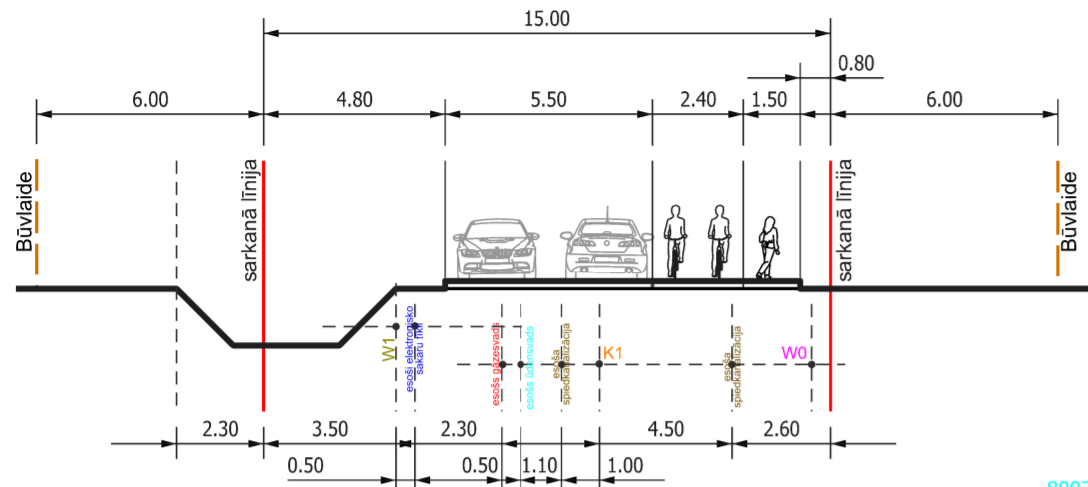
15.00

6.00
4.80
5.50
2.40
1.50
0.80
6.00

Būvlaide
sarkanā līnija
sarkanā līnija
Būvlaide

W1
esošs elektronisko sakaru tīkl
esošs gāzesvads
esošs ūdensvads
esoša sadzīves kanalizācija
K1
esoša sadzīves kanalizācija
W0

2.30
3.50
2.30
4.50
2.60

0.50
0.50
1.10
1.00